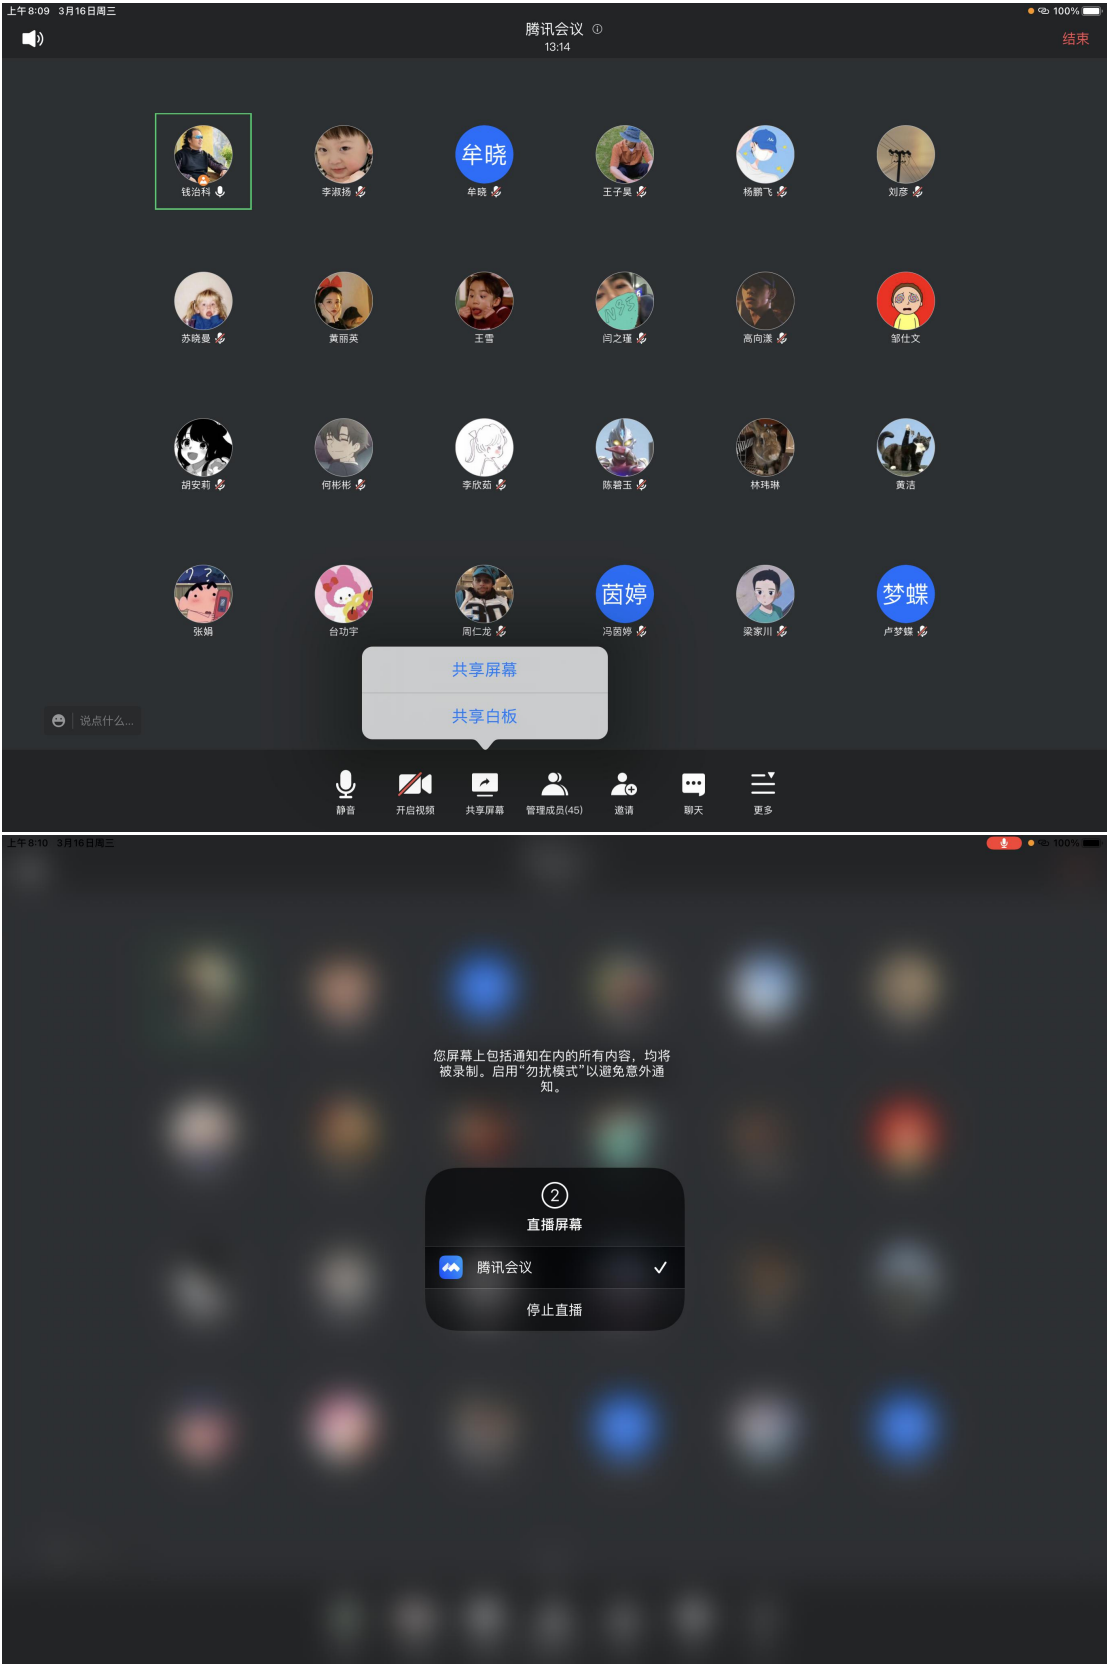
上午8:09 3月16日周三

100%

腾讯会议
13:14

结束

钱治科

李淑扬

牟晓
牟晓

王子昊

杨鹏飞

刘彦

苏晓曼

黄丽英

王雪

闫之瑾

高向潇

邹仕文

胡安莉

何彬彬

李欣茹

陈碧玉

林玮琳

黄洁

张娟

台功宇

周仁龙

茵婷
冯茵婷

梁家川

梦蝶
卢梦蝶

说点什么...

共享屏幕

共享白板

静音

开启视频

共享屏幕

管理成员(45)

邀请

聊天

更多

上午8:10 3月16日周三

100%

您屏幕上包括通知在内的所有内容，均将被录制。启用“勿扰模式”以避免意外通知。

直播屏幕

腾讯会议

停止直播